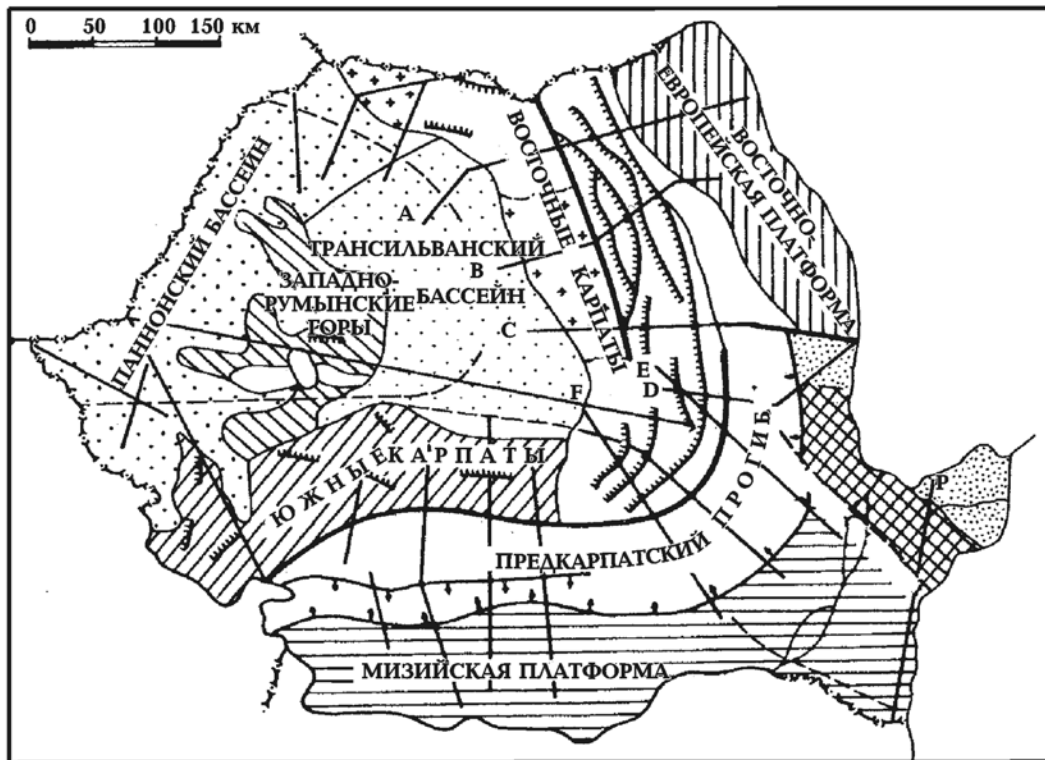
0 50 100 150 км

ВОСТОЧНО-ЕВРОПЕЙСКАЯ ПЛАТФОРМА

ВОСТОЧНЫЕ КАРПАТЫ

ПАННОНСКИЙ БАССЕЙН

A

ТРАНСИЛЬВАНСКИЙ

B

БАССЕЙН

ЗАПАДНО-РУМЫНСКИЕ ГОРЫ

C

E

D

F

ЮЖНЫЕ КАРПАТЫ

ПРЕДКАРПАТСКИЙ ПРОГИБ

P

МИЗИЙСКАЯ ПЛАТФОРМА